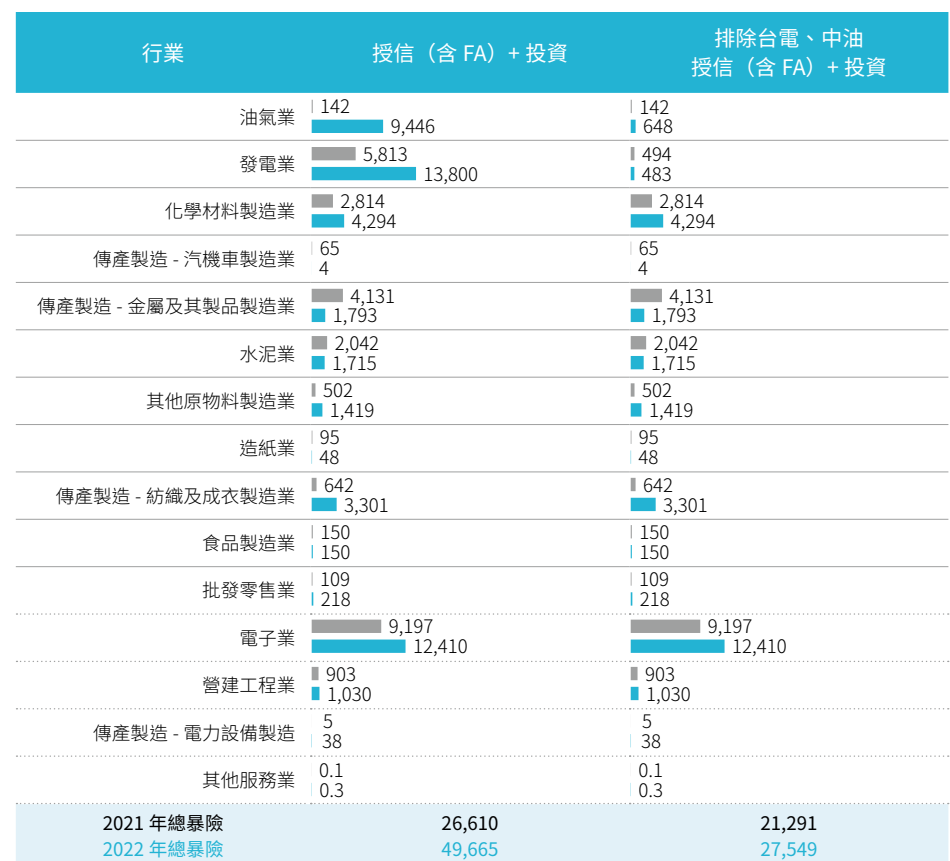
| 行業 | 授信（含 FA）+ 投資 | 排除台電、中油 授信（含 FA）+ 投資 |
|---|---|---|
| 油氣業 | 142<br>9,446 | 142<br>648 |
| 發電業 | 5,813<br>13,800 | 494<br>483 |
| 化學材料製造業 | 2,814<br>4,294 | 2,814<br>4,294 |
| 傳產製造 - 汽機車製造業 | 65<br>4 | 65<br>4 |
| 傳產製造 - 金屬及其製品製造業 | 4,131<br>1,793 | 4,131<br>1,793 |
| 水泥業 | 2,042<br>1,715 | 2,042<br>1,715 |
| 其他原物料製造業 | 502<br>1,419 | 502<br>1,419 |
| 造紙業 | 95<br>48 | 95<br>48 |
| 傳產製造 - 紡織及成衣製造業 | 642<br>3,301 | 642<br>3,301 |
| 食品製造業 | 150<br>150 | 150<br>150 |
| 批發零售業 | 109<br>218 | 109<br>218 |
| 電子業 | 9,197<br>12,410 | 9,197<br>12,410 |
| 營建工程業 | 903<br>1,030 | 903<br>1,030 |
| 傳產製造 - 電力設備製造 | 5<br>38 | 5<br>38 |
| 其他服務業 | 0.1<br>0.3 | 0.1<br>0.3 |
| 2021 年總暴險 | 26,610 | 21,291 |
| 2022 年總暴險 | 49,665 | 27,549 |